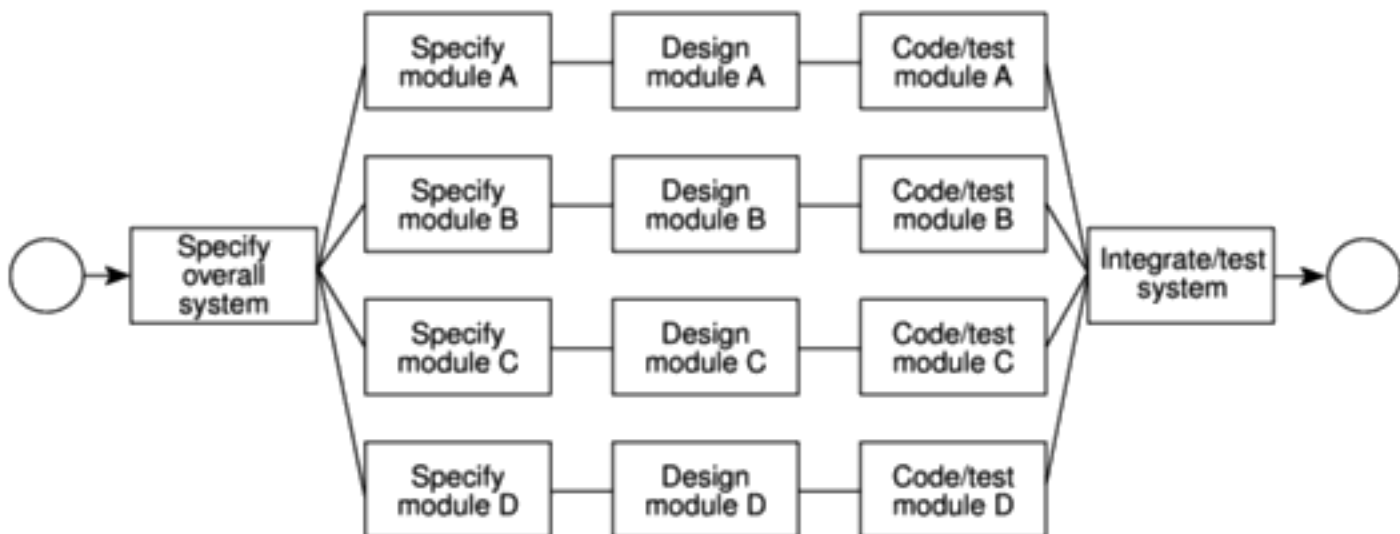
Specify overall system

Specify module A

Design module A

Code/test module A

Specify module B

Design module B

Code/test module B

Specify module C

Design module C

Code/test module C

Specify module D

Design module D

Code/test module D

Integrate/test system